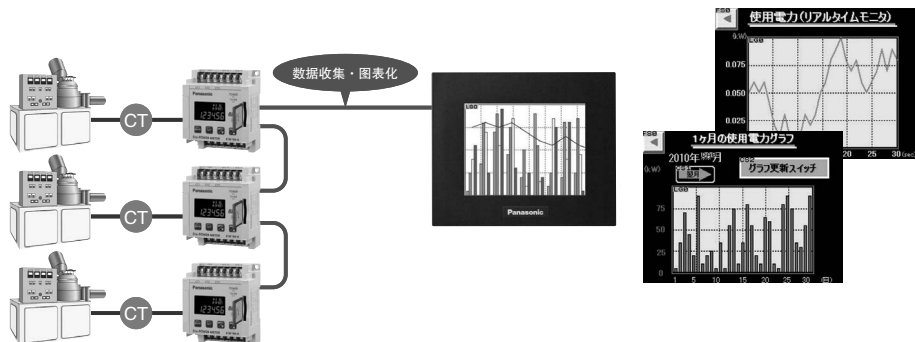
数据收集・图表化

CT

CT

CT

Panasonic

123456

Panasonic

123456

Panasonic

123456

Panasonic

FSB

使用電力(リアルタイムモニタ)

(kW)

0.075

0.050

0.025

20

25

30(sec)

FSB

1ヶ月の使用電力グラフ

2010年 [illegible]月

翌月

CS2

グラフ更新スイッチ

(kW)

LG0

75

50

25

0

1

5

10

15

20

25

30

(日)